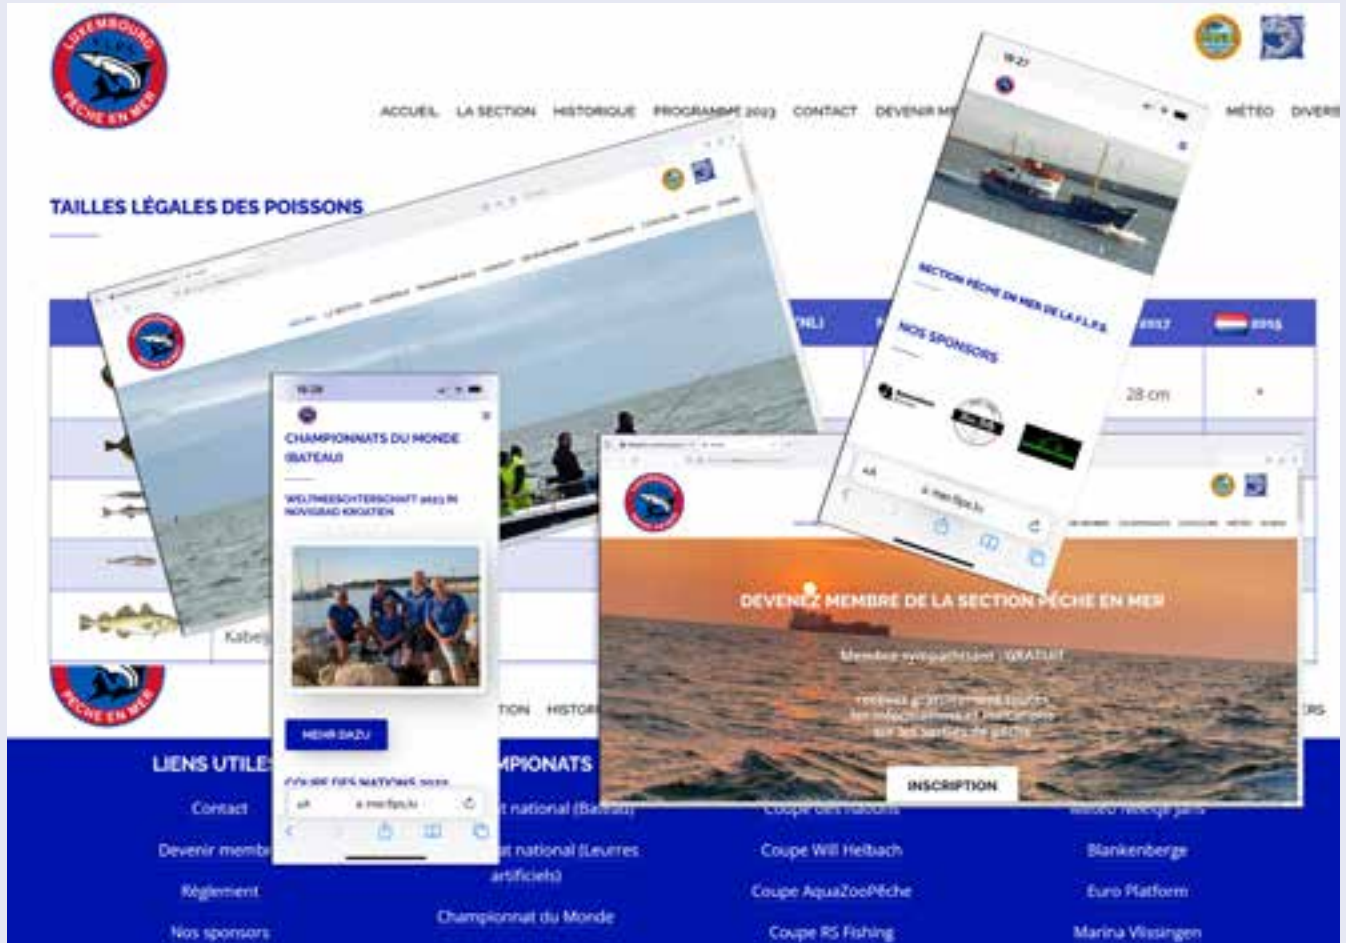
LUXEMBOURG PÊCHE EN MER

ACCUEIL LA SECTION HISTORIQUE PROGRAMME 2023 CONTACT DEVENIR M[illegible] MÉTEO DIVERS

TAILLES LÉGALES DES POISSONS

(NL) 2017 2015

28 cm

Kabelj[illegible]

18:28

CHAMPIONNATS DU MONDE (BATEAU)

WELTMEESCHTERSCHAFT 2023 IN NOVIGRAD KROATIEN

MEHR DAZU

COUPE DES NATIONS 2022

AA e.mer.fips.lu

18:27

SECTION PÊCHE EN MER DE LA F.L.P.S.

NOS SPONSORS

AA e.mer.fips.lu

DEVENEZ MEMBRE DE LA SECTION PÊCHE EN MER

Membre sympathisant : GRATUIT

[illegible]

INSCRIPTION

PÊCHE EN MER

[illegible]TION HISTO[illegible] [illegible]RS

LIENS UTILE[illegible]

Contact

Devenir memb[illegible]

Règlement

Nos sponsors

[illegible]MPIONATS

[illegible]t national (Bateau)

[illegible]t national (Leurres artificiels)

Championnat du Monde

Coupe des nations

Coupe Will Heibach

Coupe AquaZooPêche

Coupe RS Fishing

Météo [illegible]

Blankenberge

Euro Platform

Marina Vlissingen